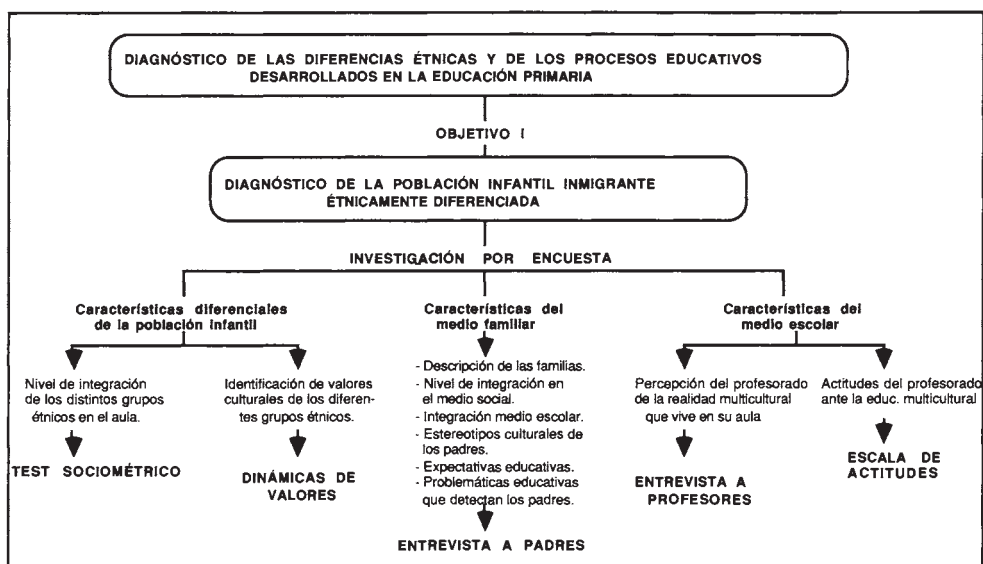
DIAGNÓSTICO DE LAS DIFERENCIAS ÉTNICAS Y DE LOS PROCESOS EDUCATIVOS DESARROLLADOS EN LA EDUCACIÓN PRIMARIA

OBJETIVO I

DIAGNÓSTICO DE LA POBLACIÓN INFANTIL INMIGRANTE ÉTNICAMENTE DIFERENCIADA

INVESTIGACIÓN POR ENCUESTA

Características diferenciales de la población infantil

Nivel de integración de los distintos grupos étnicos en el aula.

TEST SOCIOMÉTRICO

Identificación de valores culturales de los diferentes grupos étnicos.

DINÁMICAS DE VALORES

Características del medio familiar

- Descripción de las familias.
- Nivel de integración en el medio social.
- Integración medio escolar.
- Estereotipos culturales de los padres.
- Expectativas educativas.
- Problemáticas educativas que detectan los padres.

ENTREVISTA A PADRES

Características del medio escolar

Percepción del profesorado de la realidad multicultural que vive en su aula

ENTREVISTA A PROFESORES

Actitudes del profesorado ante la educ. multicultural

ESCALA DE ACTITUDES